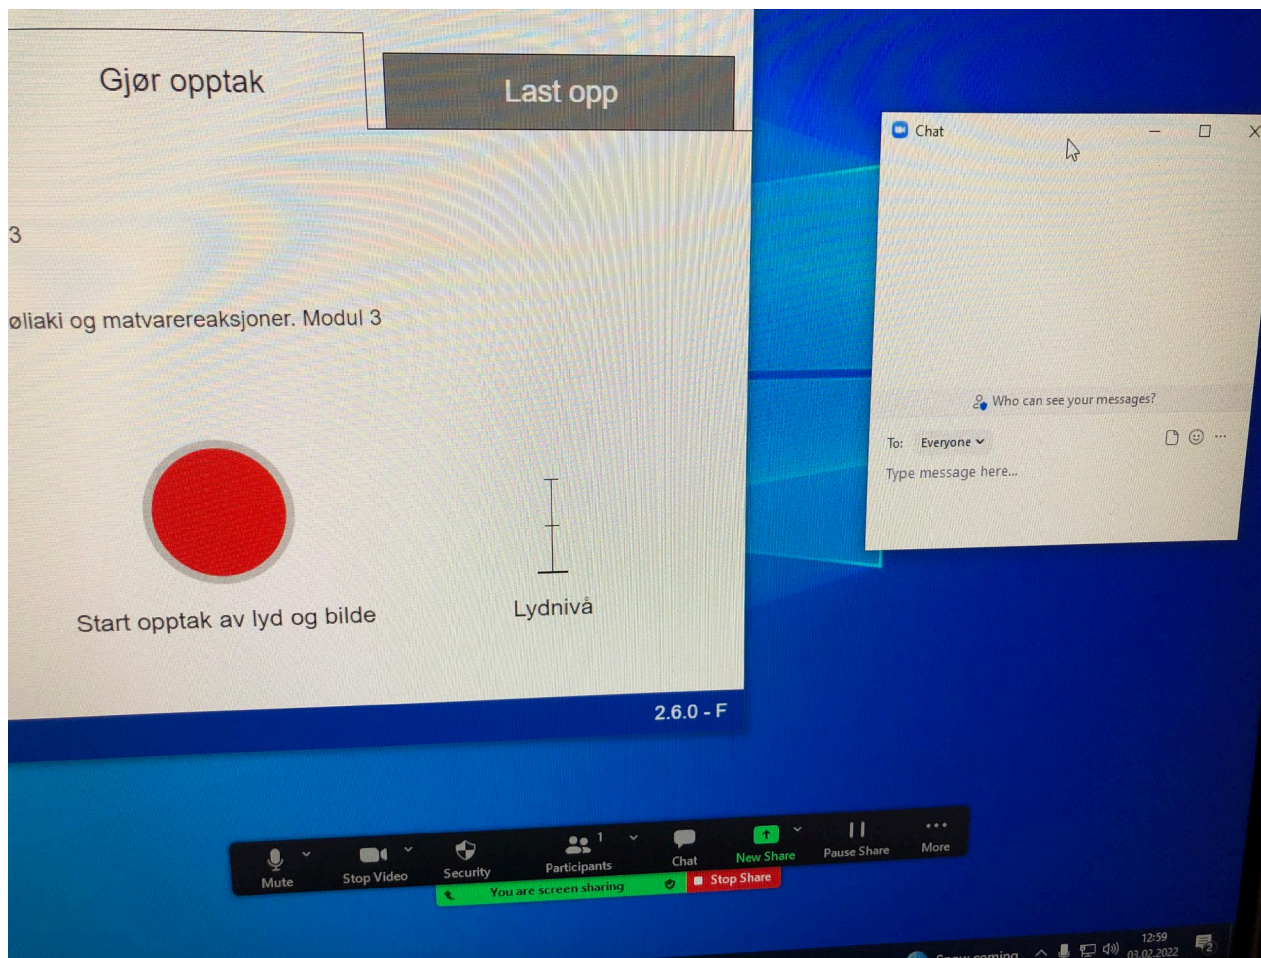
Gjør opptak

Last opp

3

øliaki og matvarereaksjoner. Modul 3

Start opptak av lyd og bilde

Lydnivå

2.6.0 - F

Chat

Who can see your messages?

To: Everyone

Type message here...

Mute

Stop Video

Security

Participants 1

Chat

New Share

Pause Share

More

You are screen sharing

Stop Share

Snow coming

12:59
03.02.2022